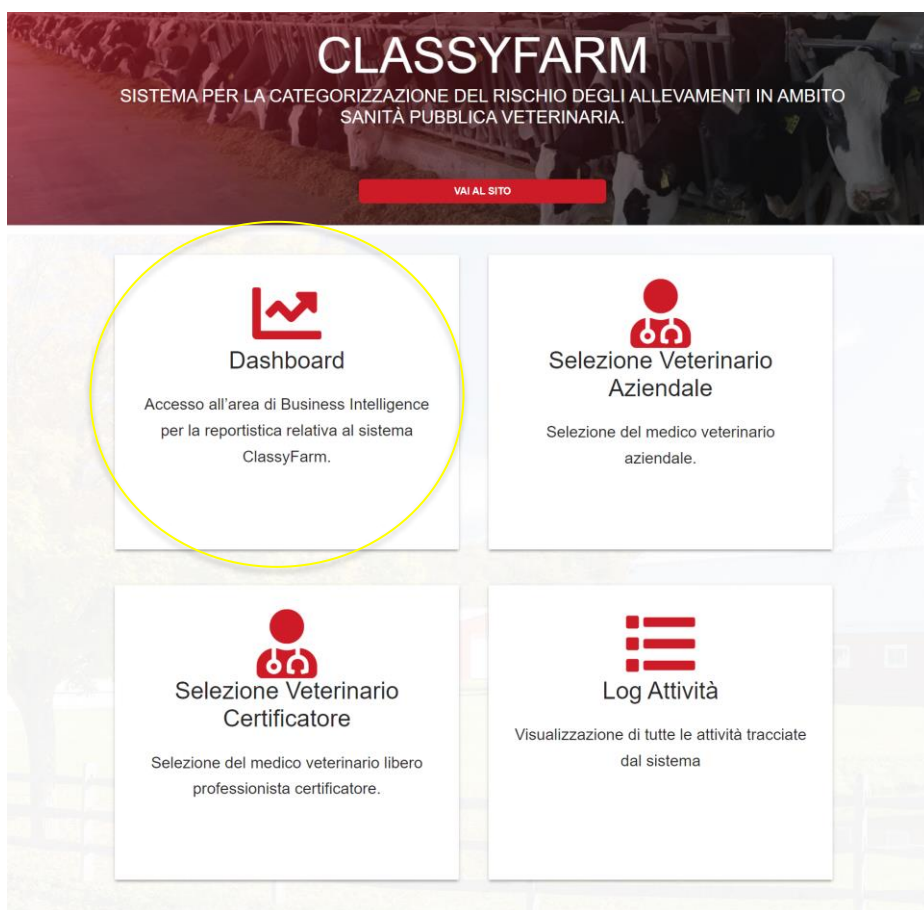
CLASSYFARM

SISTEMA PER LA CATEGORIZZAZIONE DEL RISCHIO DEGLI ALLEVAMENTI IN AMBITO SANITÀ PUBBLICA VETERINARIA.

VAI AL SITO

Dashboard

Accesso all'area di Business Intelligence per la reportistica relativa al sistema ClassyFarm.

Selezione Veterinario Aziendale

Selezione del medico veterinario aziendale.

Selezione Veterinario Certificatore

Selezione del medico veterinario libero professionista certificatore.

Log Attività

Visualizzazione di tutte le attività tracciate dal sistema